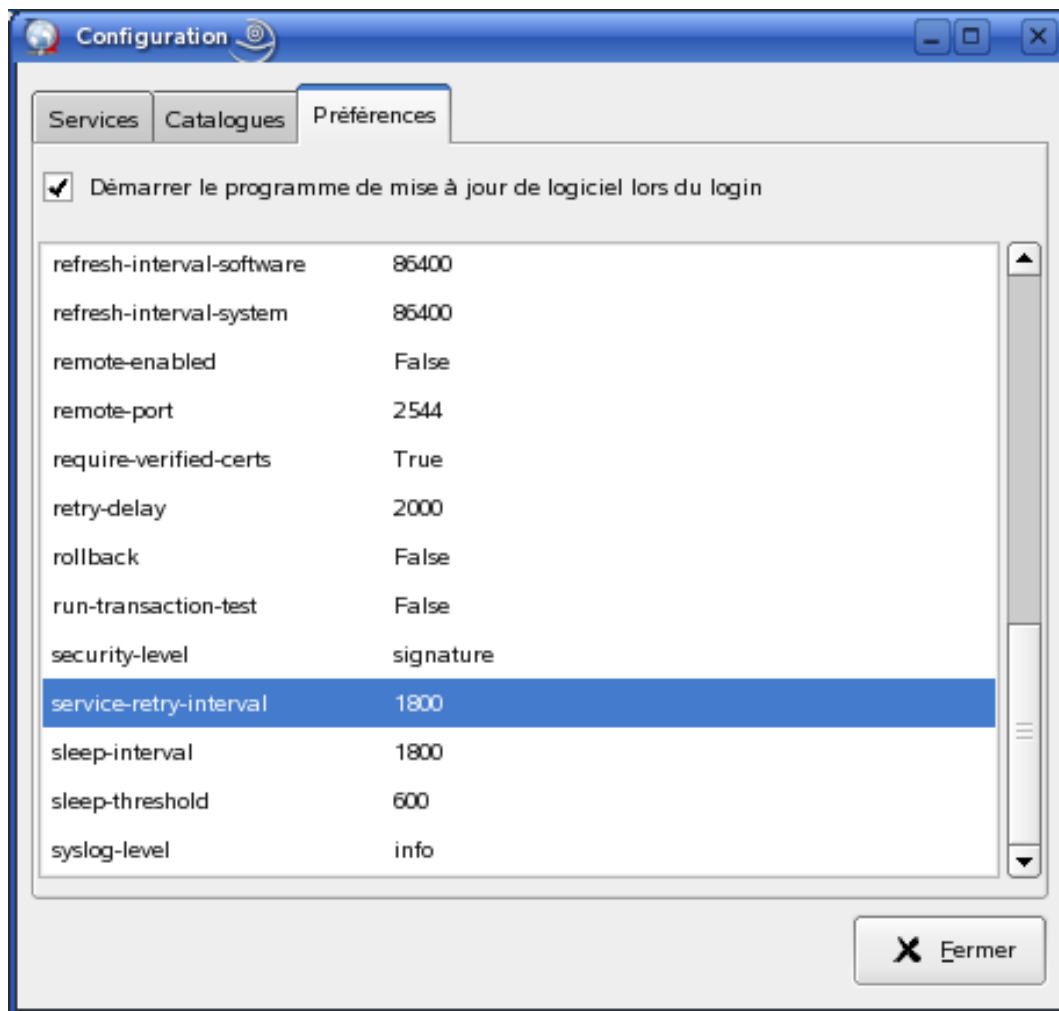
Configuration

Services | Catalogues | Préférences

Démarrer le programme de mise à jour de logiciel lors du login

| | |
|---|---|
| refresh-interval-software | 86400 |
| refresh-interval-system | 86400 |
| remote-enabled | False |
| remote-port | 2544 |
| require-verified-certs | True |
| retry-delay | 2000 |
| rollback | False |
| run-transaction-test | False |
| security-level | signature |
| service-retry-interval | 1800 |
| sleep-interval | 1800 |
| sleep-threshold | 600 |
| syslog-level | info |

Fermer